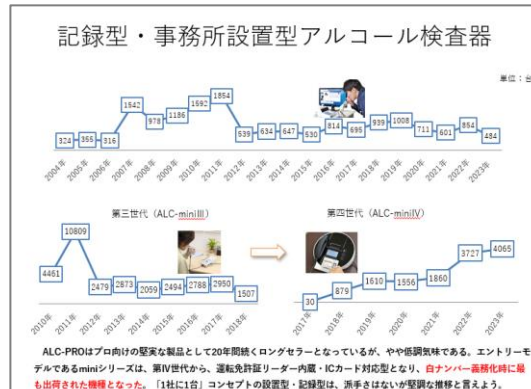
記録型・事務所設置型アルコール検査器

単位：台

324 355 318 1542 978 1186 1592 1854 539 634 647 530 814 695 939 1008 711 601 854 484

2004年 2005年 2006年 2007年 2008年 2009年 2010年 2011年 2012年 2013年 2014年 2015年 2016年 2017年 2018年 2019年 2020年 2021年 2022年 2023年

第三世代（ALC-miniIII）

4461 10809 2479 2873 2059 2494 2788 2950 1507

2010年 2011年 2012年 2013年 2014年 2015年 2016年 2017年 2018年

第四世代（ALC-miniIV）

30 879 1610 1556 1860 3727 4065

2017年 2018年 2019年 2020年 2021年 2022年 2023年

ALC-PROはプロ向けの堅実な製品として20年間続くロングセラーとなっているが、やや低調気味である。エントリーモデルであるminiシリーズは、第IV世代から、運転免許証リーダー内蔵・ICカード対応型となり、白ナンバー義務化時に最も出荷された機種となった。「1社に1台」コンセプトの設置型・記録型は、派手さはないが堅調な推移と言えよう。